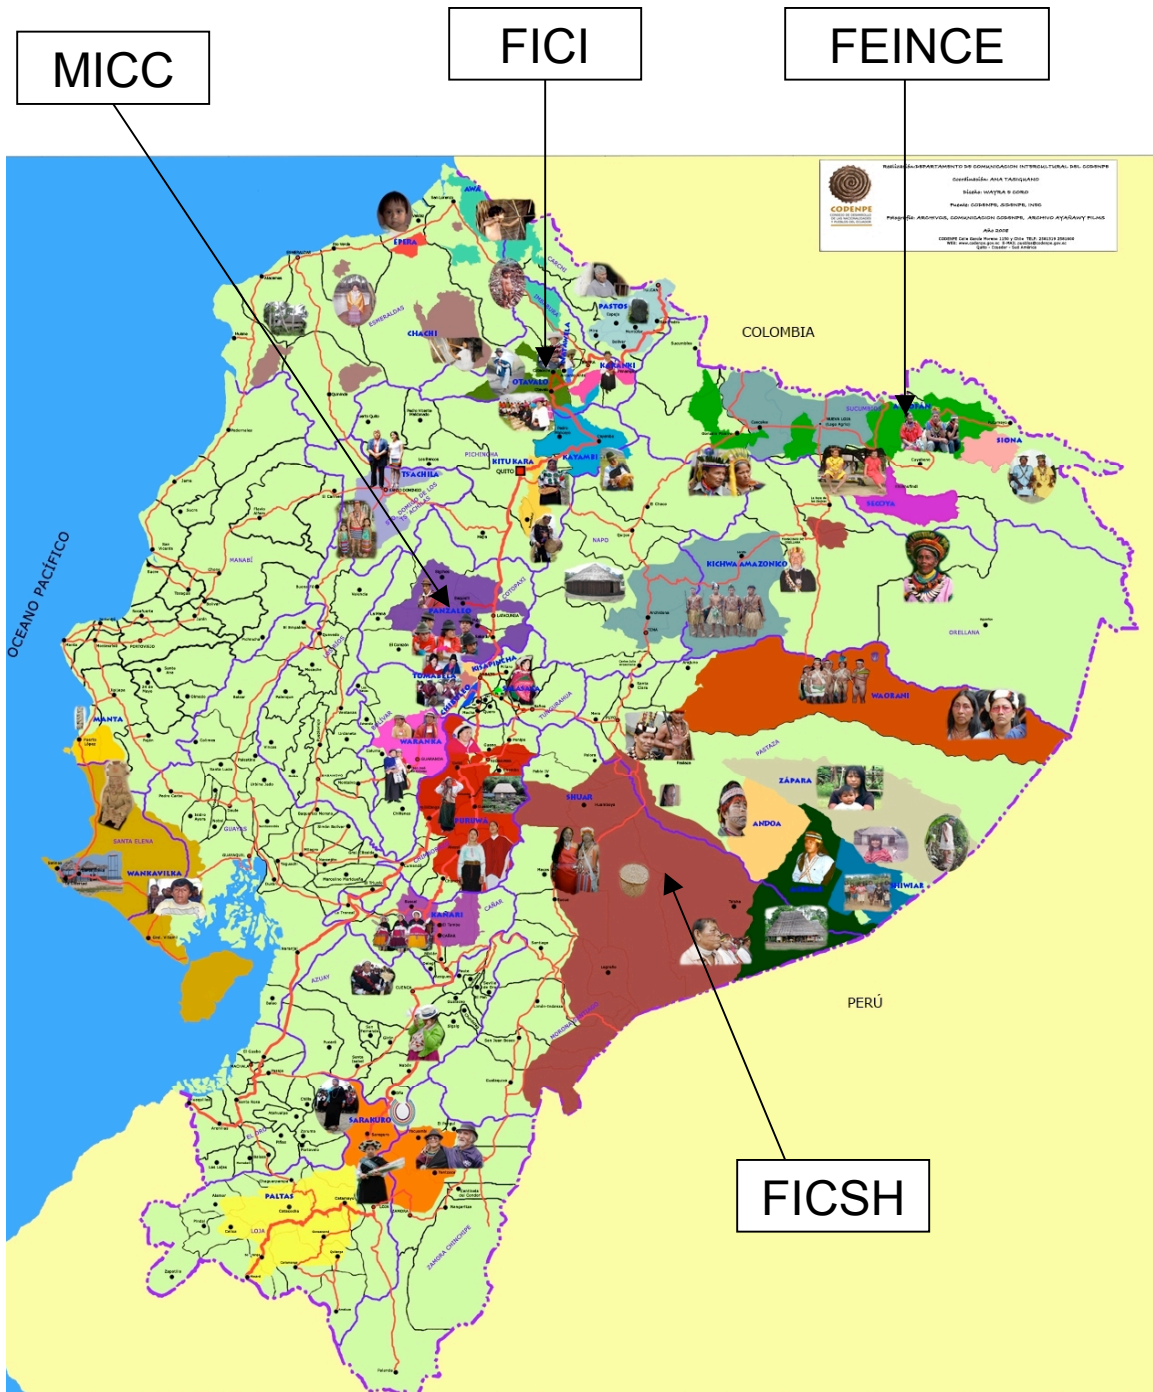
MICC

FICI

FEINCE

CODENPE

Realización: DEPARTAMENTO DE COMUNICACION INTERCULTURAL DEL CODENPE
Coordinación: ANA TASIGUANO
Diseño: WAYRA S CORO
Fuente: CODENPE, SIDENPE, INEC
Fotografía: ARCHIVOS, COMUNICACION CODENPE, ARCHIVO AYAÑAWY FILMS
Año 2008
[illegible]

AWÁ

ÉPERA

CHACHI

PASTOS

KARANKI

OTAVALO

COLOMBIA

KAYAMBI

KITU KARA

QUITO

TSÁCHILA

SIONA

SECOYA

KICHWA AMAZONICO

PANZALEO

OCEANO PACÍFICO

MANTA

SALASACA

KISAPINCHA

TOMABELA

CHIBULEO

WARANKA

WAORANI

ORELLANA

PASTAZA

ZÁPARA

PURUWA

SHUAR

ANDOA

SANTA ELENA

WANKAVILKA

SHIWIAR

KAÑARI

PERÚ

SARAGURO

PALTAS

FICSH